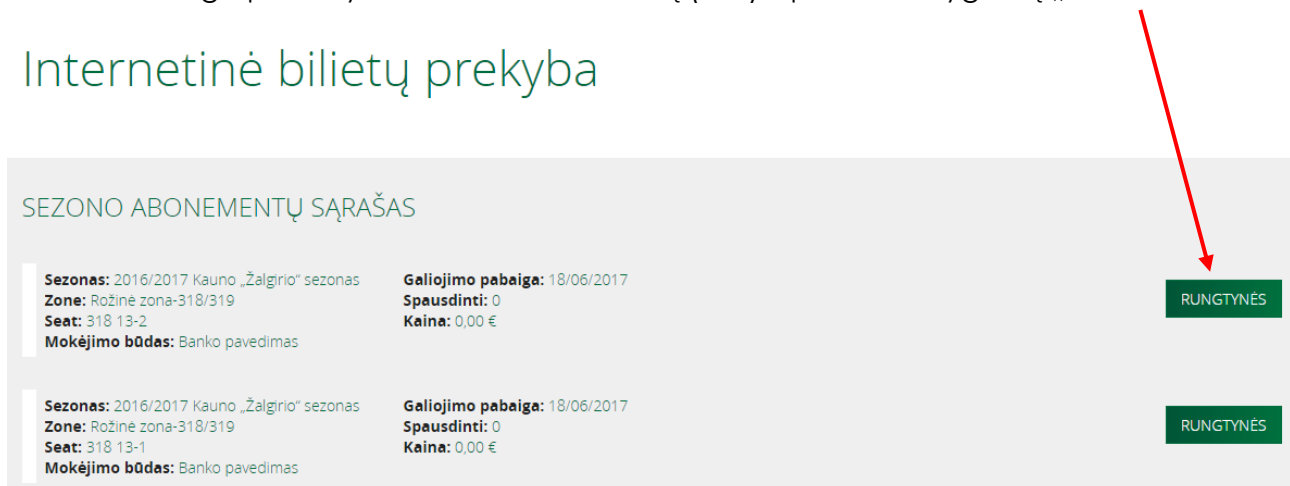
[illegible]

Internetinė bilietų prekyba

SEZONO ABONEMENTŲ SĄRAŠAS

**Sezonas:** 2016/2017 Kauno „Žalgirio" sezonas
**Zone:** Rožinė zona-318/319
**Seat:** 318 13-2
**Mokėjimo būdas:** Banko pavedimas

**Galiojimo pabaiga:** 18/06/2017
**Spausdinti:** 0
**Kaina:** 0,00 €

RUNGTYNĖS

**Sezonas:** 2016/2017 Kauno „Žalgirio" sezonas
**Zone:** Rožinė zona-318/319
**Seat:** 318 13-1
**Mokėjimo būdas:** Banko pavedimas

**Galiojimo pabaiga:** 18/06/2017
**Spausdinti:** 0
**Kaina:** 0,00 €

RUNGTYNĖS